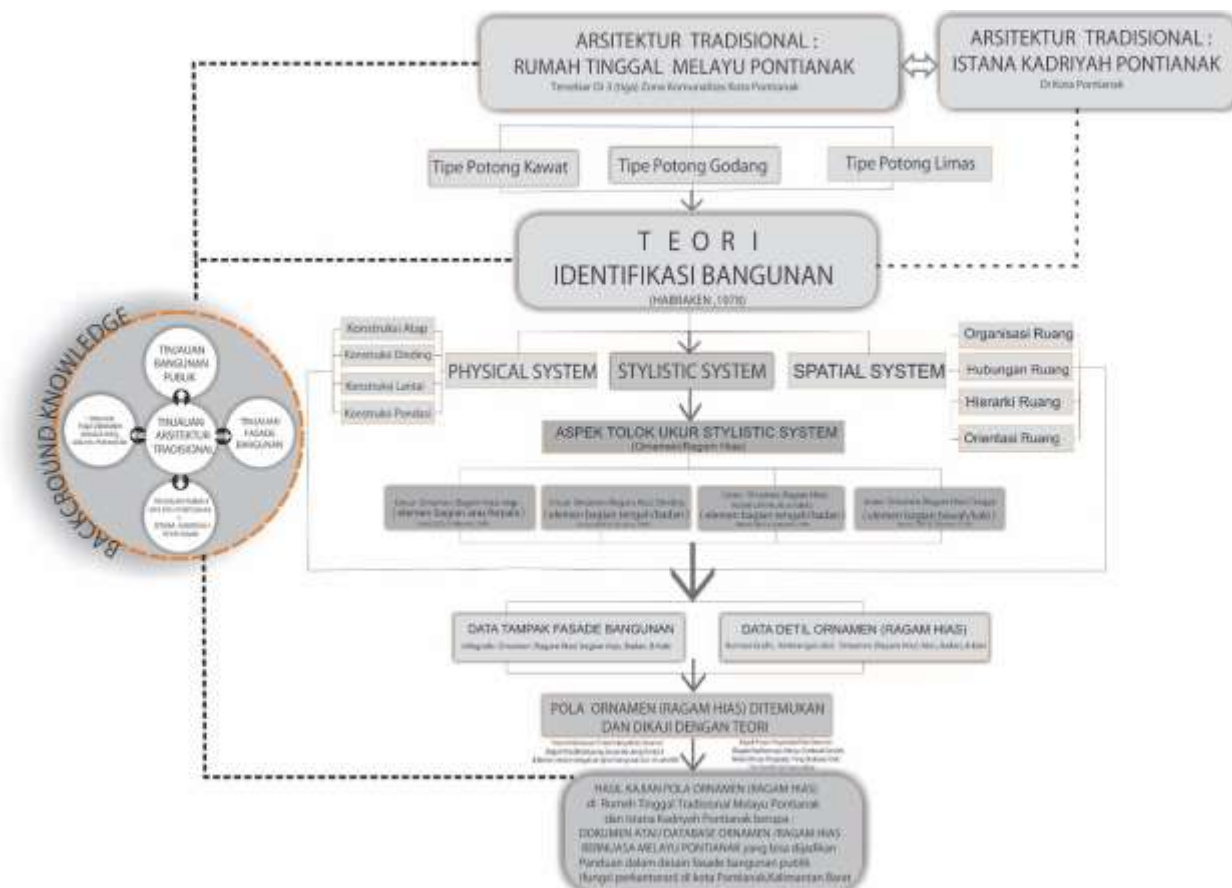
ARSITEKTUR TRADISIONAL :
RUMAH TINGGAL MELAYU PONTIANAK
Tersebar Di 3 (tiga) Zona Komunalitas Kota Pontianak

ARSITEKTUR TRADISIONAL :
ISTANA KADRIYAH PONTIANAK
Di Kota Pontianak

Tipe Potong Kawat
Tipe Potong Godang
Tipe Potong Limas

T E O R I
IDENTIFIKASI BANGUNAN
(HABRAKEN, 1978)

BACKGROUND KNOWLEDGE

TINJAUAN BANGUNAN PUBLIK
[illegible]
TINJAUAN ARSITEKTUR TRADISIONAL
TINJAUAN FASADE BANGUNAN
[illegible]

Konstruksi Atap
Konstruksi Dinding
Konstruksi Lantai
Konstruksi Pondasi

PHYSICAL SYSTEM
STYLISTIC SYSTEM
SPATIAL SYSTEM

Organisasi Ruang
Hubungan Ruang
Hierarki Ruang
Orientasi Ruang

ASPEK TOLOK UKUR STYLISTIC SYSTEM
(Ornamen/Ragam Hias)

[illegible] (elemen bagian atas/kepala) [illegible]
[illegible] (elemen bagian tengah/badan) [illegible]
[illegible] (elemen bagian tengah/badan) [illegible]
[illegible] (elemen bagian bawah/kaki) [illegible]

DATA TAMPAK FASADE BANGUNAN
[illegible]

DATA DETIL ORNAMEN (RAGAM HIAS)
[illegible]

POLA ORNAMEN (RAGAM HIAS) DITEMUKAN
DAN DIKAJI DENGAN TEORI
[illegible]

HASIL KAJIAN POLA ORNAMEN (RAGAM HIAS)
di Rumah Tinggal Tradisional Melayu Pontianak
dan Istana Kadriyah Pontianak berupa :
DOKUMEN ATAU DATABASE ORNAMEN /RAGAM HIAS
BERNUASA MELAYU PONTIANAK yang bisa dijadikan
Panduan dalam desain fasade bangunan publik
(fungsi perkantoran) di kota Pontianak,Kalimantan Barat